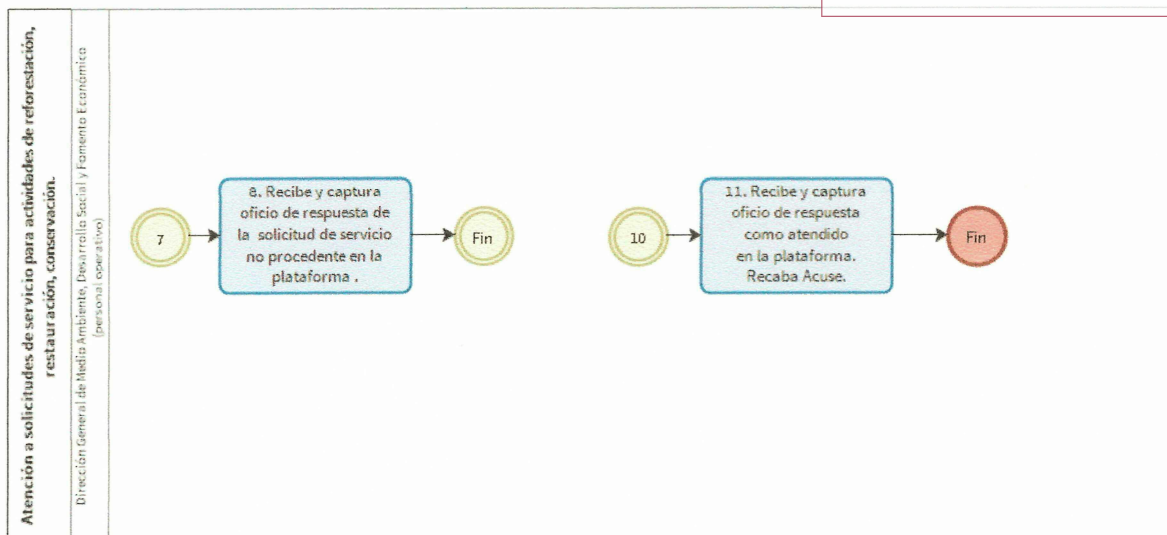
Atención a solicitudes de servicio para actividades de reforestación, restauración, conservación.

Dirección General de Medio Ambiente, Desarrollo Social y Fomento Económico (personal operativo)

7

8. Recibe y captura oficio de respuesta de la solicitud de servicio no procedente en la plataforma .

Fin

10

11. Recibe y captura oficio de respuesta como atendido en la plataforma. Recaba Acuse.

Fin